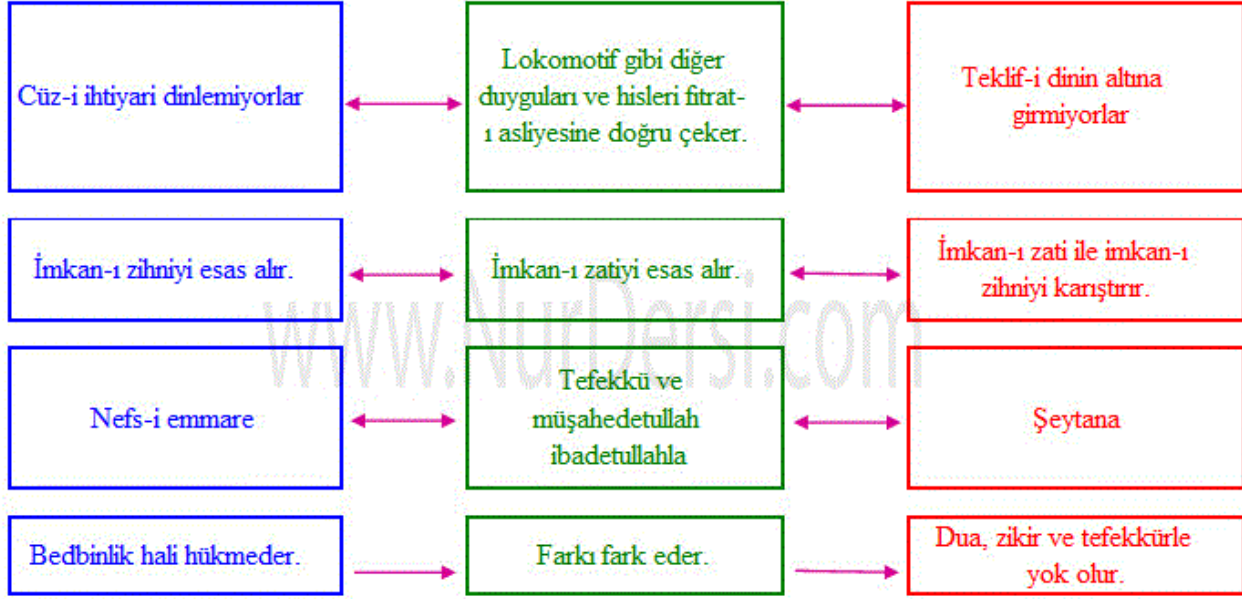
Cüz-i ihtiyari dinlemiyorlar

Lokomotif gibi diğer duyguları ve hisleri fitrat-ı asliyesine doğru çeker.

Teklif-i dinin altına girmiyorlar

İmkan-ı zihniyi esas alır.

İmkan-ı zatiyi esas alır.

İmkan-ı zati ile imkan-ı zihniyi karıştırır.

www.NurDersi.com

Nefs-i emmare

Tefekkü ve müşahedetullah ibadetullahla

Şeytana

Bedbinlik hali hükmeder.

Farkı fark eder.

Dua, zikir ve tefekkürle yok olur.